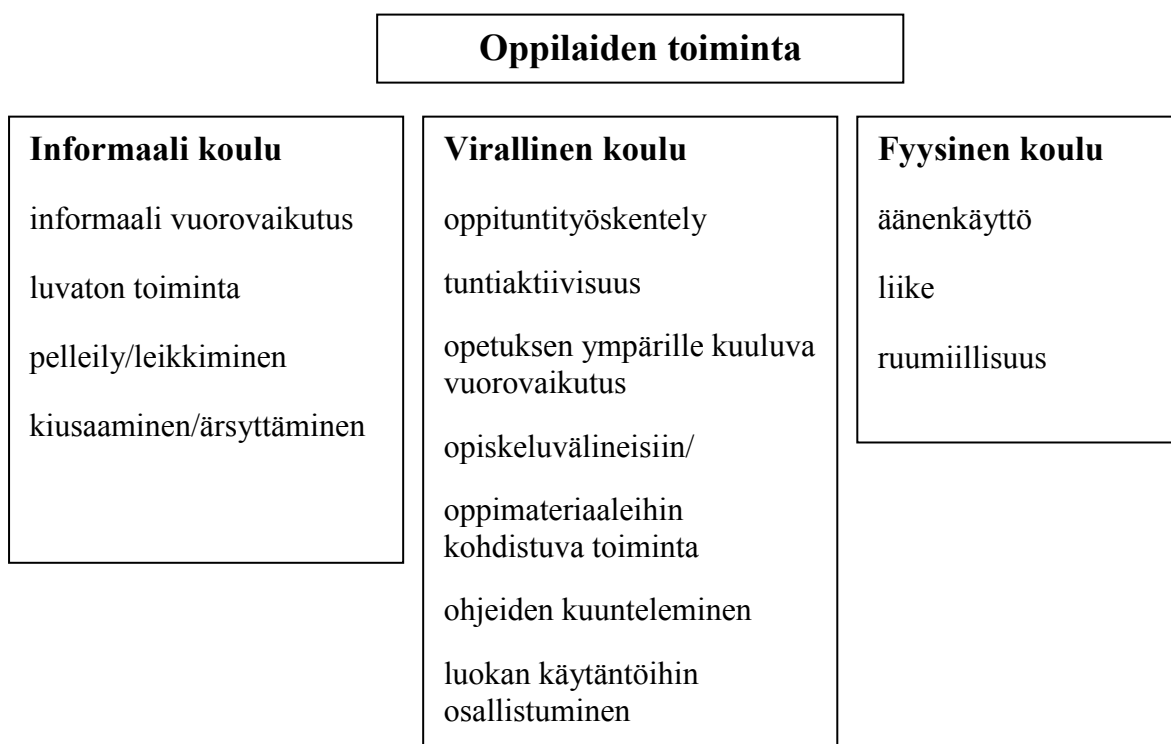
Oppilaiden toiminta

Informaali koulu

informaali vuorovaikutus

luvaton toiminta

pelleily/leikkiminen

kiusaaminen/ärsyttäminen

Virallinen koulu

oppituntityöskentely

tuntiaktiivisuus

opetuksen ympärille kuuluva vuorovaikutus

opiskeluvälineisiin/

oppimateriaaleihin kohdistuva toiminta

ohjeiden kuunteleminen

luokan käytäntöihin osallistuminen

Fyysinen koulu

äänenkäyttö

liike

ruumiillisuus